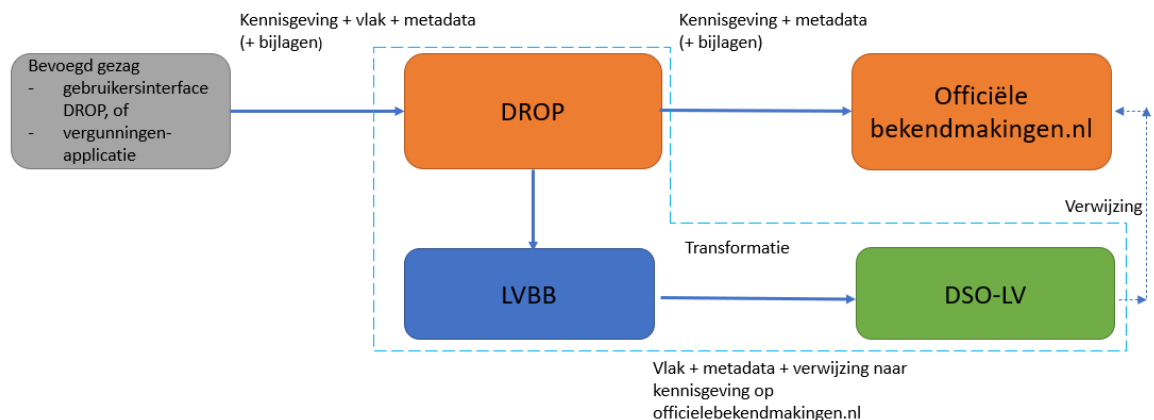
Kennisgeving + vlak + metadata (+ bijlagen)

Kennisgeving + metadata (+ bijlagen)

Bevoegd gezag
- gebruikersinterface DROP, of
- vergunningen-applicatie

DROP

Officiële bekendmakingen.nl

Verwijzing

Transformatie

LVBB

DSO-LV

Vlak + metadata + verwijzing naar kennisgeving op officielebekendmakingen.nl